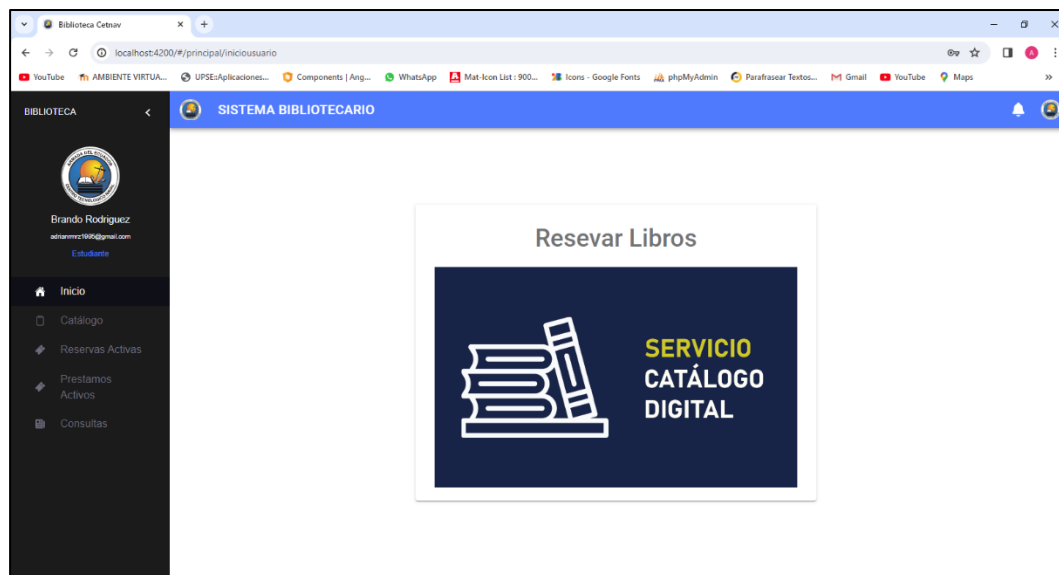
Biblioteca Cetnav
localhost:4200/#/principal/iniciousuario
YouTube AMBIENTE VIRTUA... UPSE::Aplicaciones... Components | Ang... WhatsApp Mat-Icon List : 900... Icons - Google Fonts phpMyAdmin Parafrasear Textos... Gmail YouTube Maps

BIBLIOTECA
SISTEMA BIBLIOTECARIO

Brando Rodriguez
adrianrmrz1995@gmail.com
Estudiante

Inicio
Catálogo
Reservas Activas
Prestamos Activos
Consultas

Resevar Libros

SERVICIO
CATÁLOGO
DIGITAL